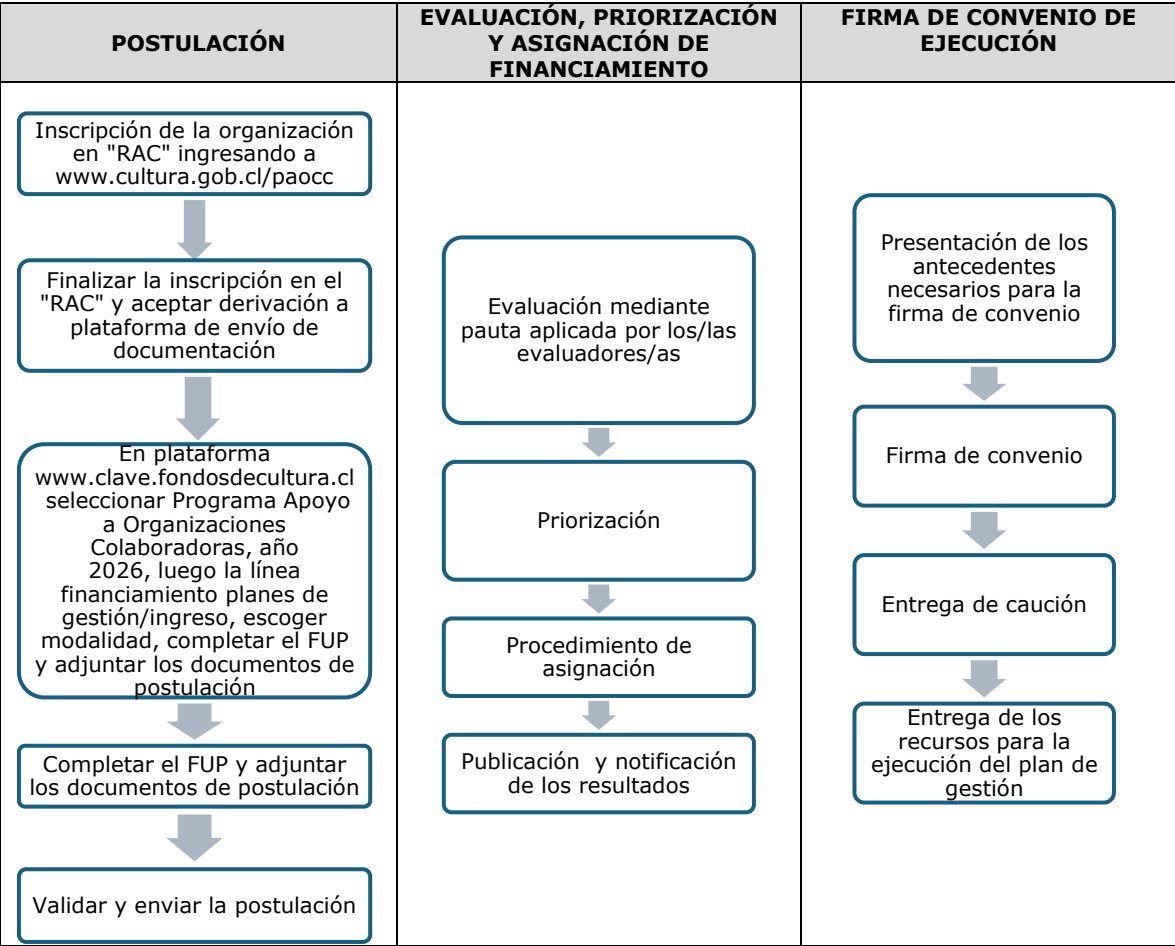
| POSTULACIÓN | EVALUACIÓN, PRIORIZACIÓN Y ASIGNACIÓN DE FINANCIAMIENTO | FIRMA DE CONVENIO DE EJECUCIÓN |
|---|---|---|
| Inscripción de la organización en "RAC" ingresando a www.cultura.gob.cl/paocc<br>Finalizar la inscripción en el "RAC" y aceptar derivación a plataforma de envío de documentación<br>En plataforma www.clave.fondosdecultura.cl seleccionar Programa Apoyo a Organizaciones Colaboradoras, año 2026, luego la línea financiamiento planes de gestión/ingreso, escoger modalidad, completar el FUP y adjuntar los documentos de postulación<br>Completar el FUP y adjuntar los documentos de postulación<br>Validar y enviar la postulación | Evaluación mediante pauta aplicada por los/las evaluadores/as<br>Priorización<br>Procedimiento de asignación<br>Publicación y notificación de los resultados | Presentación de los antecedentes necesarios para la firma de convenio<br>Firma de convenio<br>Entrega de caución<br>Entrega de los recursos para la ejecución del plan de gestión |